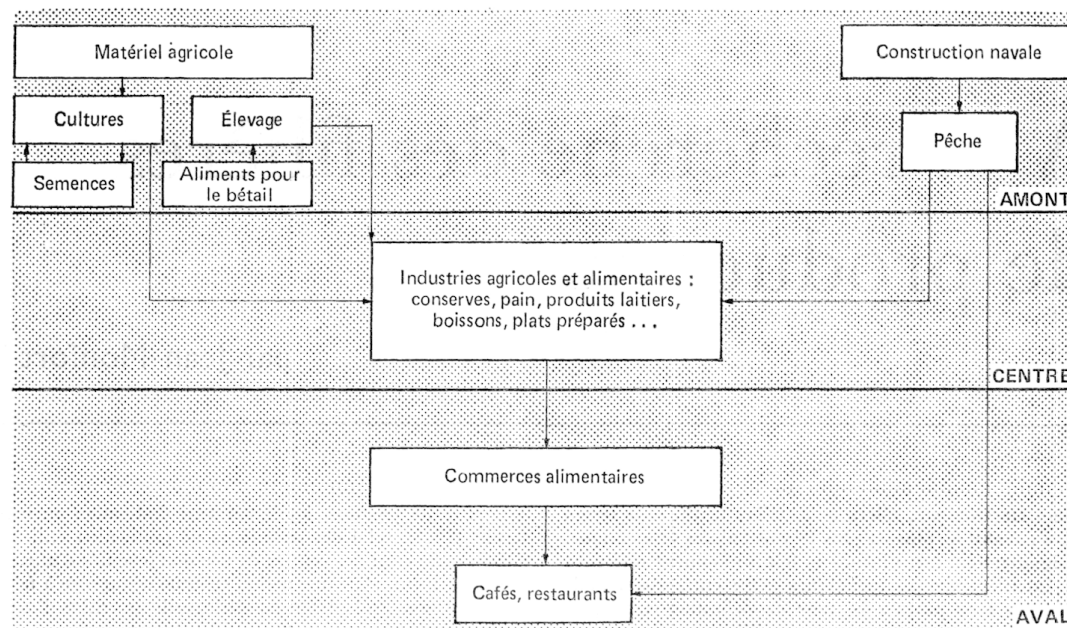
Matériel agricole

Construction navale

Cultures

Élevage

Pêche

Semences

Aliments pour le bétail

AMONT

Industries agricoles et alimentaires : conserves, pain, produits laitiers, boissons, plats préparés . . .

CENTRE

Commerces alimentaires

Cafés, restaurants

AVAL